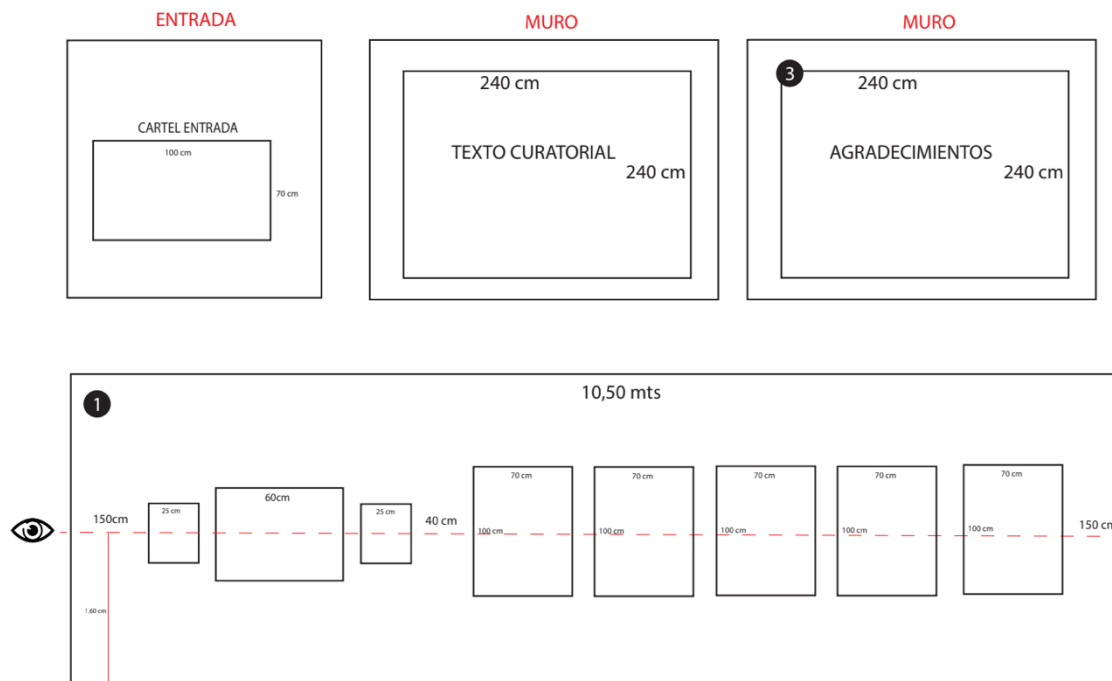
ENTRADA

CARTEL ENTRADA

100 cm

70 cm

MURO

240 cm

TEXTO CURATORIAL

240 cm

MURO

3

240 cm

AGRADECIMIENTOS

240 cm

1

10,50 mts

150cm

25 cm

60cm

25 cm

40 cm

70 cm

100 cm

70 cm

100 cm

70 cm

100 cm

70 cm

100 cm

70 cm

100 cm

150 cm

1.60 cm